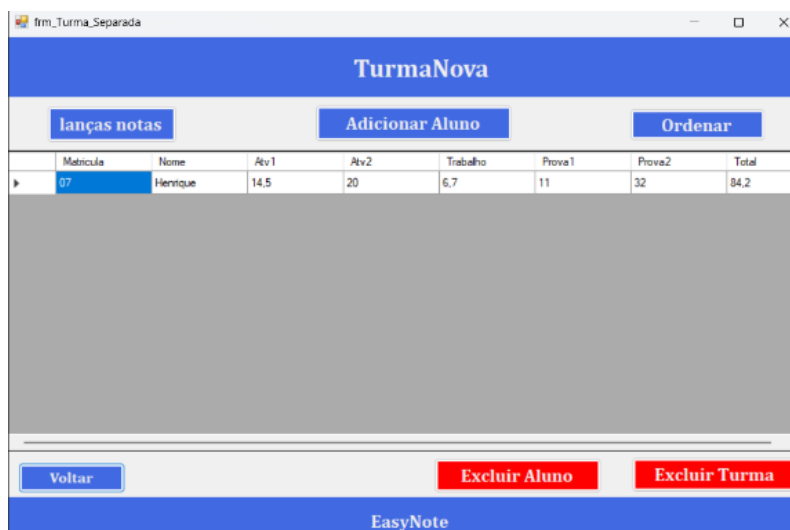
frm_Turma_Separada

TurmaNova

lanças notas

Adicionar Aluno

Ordenar

| | Matricula | Nome | Atv1 | Atv2 | Trabalho | Prova1 | Prova2 | Total |
|---|---|---|---|---|---|---|---|---|
| ▸ | 07 | Henrique | 14,5 | 20 | 6,7 | 11 | 32 | 84,2 |

Voltar

Excluir Aluno

Excluir Turma

EasyNote